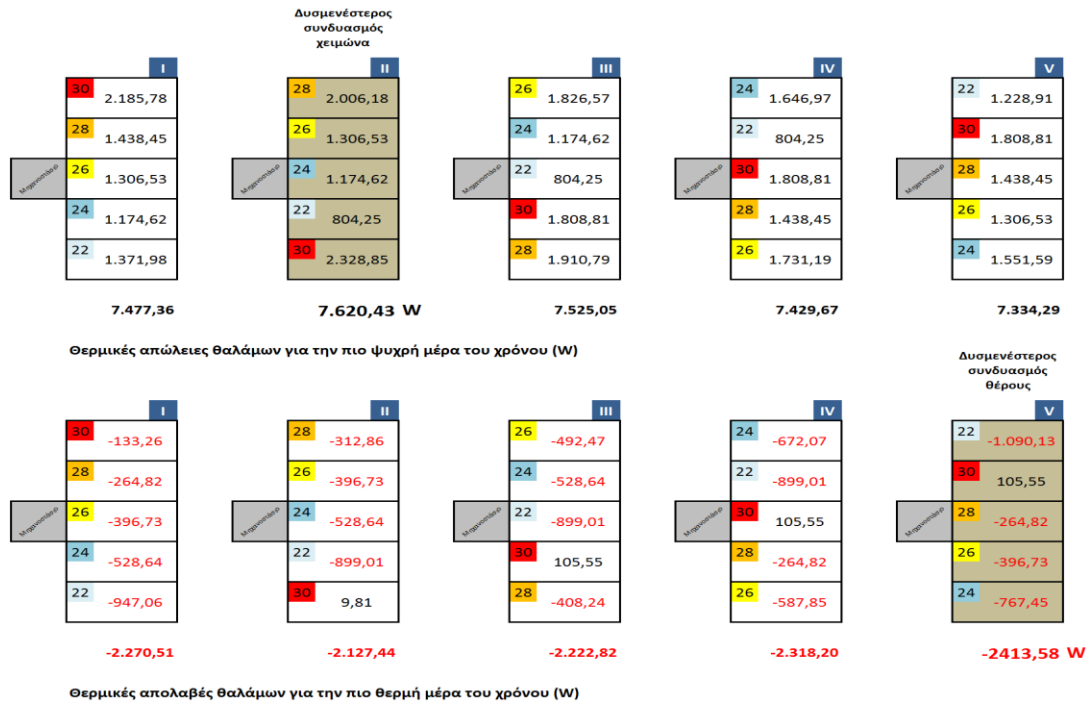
Δυσμενέστερος συνδυασμός χειμώνα

| I | |
|---|---|
| 30 | 2.185,78 |
| 28 | 1.438,45 |
| 26 | 1.306,53 |
| 24 | 1.174,62 |
| 22 | 1.371,98 |

7.477,36

| II | |
|---|---|
| 28 | 2.006,18 |
| 26 | 1.306,53 |
| 24 | 1.174,62 |
| 22 | 804,25 |
| 30 | 2.328,85 |

7.620,43 W

| III | |
|---|---|
| 26 | 1.826,57 |
| 24 | 1.174,62 |
| 22 | 804,25 |
| 30 | 1.808,81 |
| 28 | 1.910,79 |

7.525,05

| IV | |
|---|---|
| 24 | 1.646,97 |
| 22 | 804,25 |
| 30 | 1.808,81 |
| 28 | 1.438,45 |
| 26 | 1.731,19 |

7.429,67

| V | |
|---|---|
| 22 | 1.228,91 |
| 30 | 1.808,81 |
| 28 | 1.438,45 |
| 26 | 1.306,53 |
| 24 | 1.551,59 |

7.334,29

Θερμικές απώλειες θαλάμων για την πιο ψυχρή μέρα του χρόνου (W)

Δυσμενέστερος συνδυασμός θέρους

| I | |
|---|---|
| 30 | -133,26 |
| 28 | -264,82 |
| 26 | -396,73 |
| 24 | -528,64 |
| 22 | -947,06 |

-2.270,51

| II | |
|---|---|
| 28 | -312,86 |
| 26 | -396,73 |
| 24 | -528,64 |
| 22 | -899,01 |
| 30 | 9,81 |

-2.127,44

| III | |
|---|---|
| 26 | -492,47 |
| 24 | -528,64 |
| 22 | -899,01 |
| 30 | 105,55 |
| 28 | -408,24 |

-2.222,82

| IV | |
|---|---|
| 24 | -672,07 |
| 22 | -899,01 |
| 30 | 105,55 |
| 28 | -264,82 |
| 26 | -587,85 |

-2.318,20

| V | |
|---|---|
| 22 | -1.090,13 |
| 30 | 105,55 |
| 28 | -264,82 |
| 26 | -396,73 |
| 24 | -767,45 |

-2413,58 W

Θερμικές απολαβές θαλάμων για την πιο θερμή μέρα του χρόνου (W)